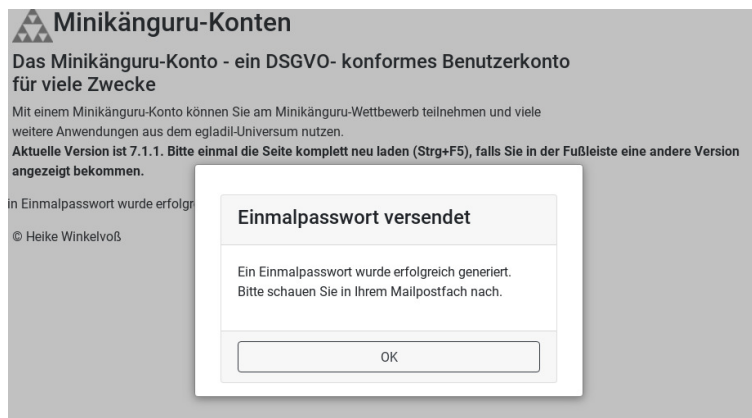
Minikänguru-Konten

Das Minikänguru-Konto - ein DSGVO- konformes Benutzerkonto für viele Zwecke

Mit einem Minikänguru-Konto können Sie am Minikänguru-Wettbewerb teilnehmen und viele weitere Anwendungen aus dem egladil-Universum nutzen.

**Aktuelle Version ist 7.1.1. Bitte einmal die Seite komplett neu laden (Strg+F5), falls Sie in der Fußleiste eine andere Version angezeigt bekommen.**

in Einmalpasswort wurde erfolgr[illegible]

© Heike Winkelvoß

Einmalpasswort versendet

Ein Einmalpasswort wurde erfolgreich generiert. Bitte schauen Sie in Ihrem Mailpostfach nach.

OK